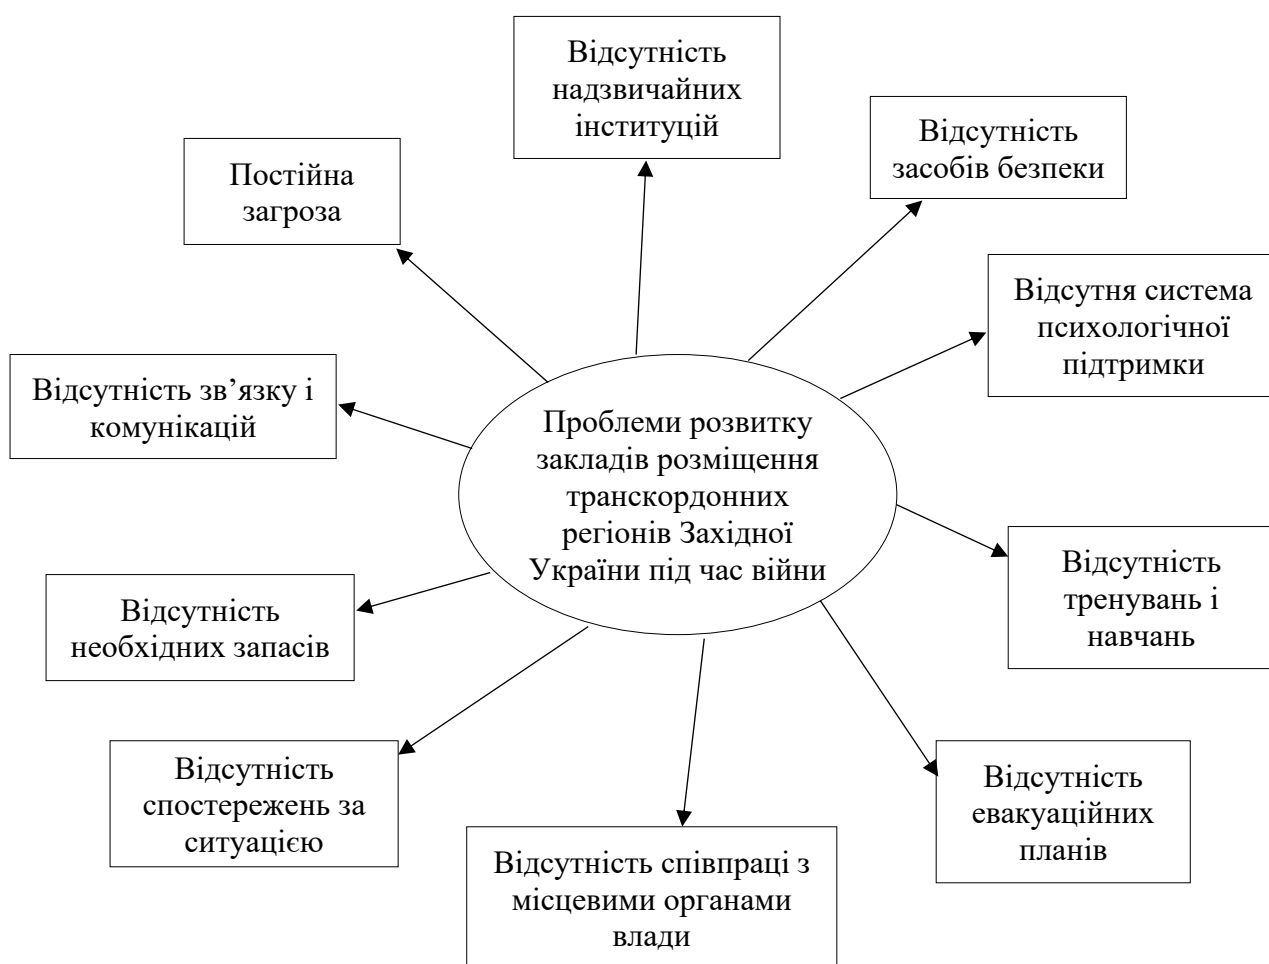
Відсутність надзвичайних інституцій

Постійна загроза

Відсутність засобів безпеки

Відсутня система психологічної підтримки

Відсутність зв'язку і комунікацій

Проблеми розвитку закладів розміщення транскордонних регіонів Західної України під час війни

Відсутність тренувань і навчань

Відсутність необхідних запасів

Відсутність спостережень за ситуацією

Відсутність евакуаційних планів

Відсутність співпраці з місцевими органами влади